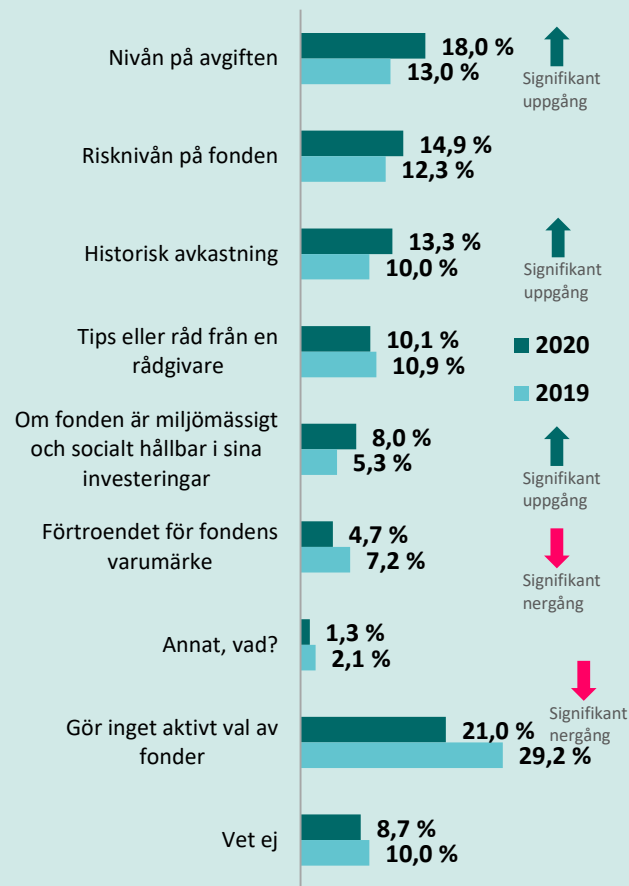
Nivån på avgiften
18,0 %
13,0 %
Signifikant uppgång

Risknivån på fonden
14,9 %
12,3 %

Historisk avkastning
13,3 %
10,0 %
Signifikant uppgång

Tips eller råd från en rådgivare
10,1 %
10,9 %

2020
2019

Om fonden är miljömässigt och socialt hållbar i sina investeringar
8,0 %
5,3 %
Signifikant uppgång

Förtroendet för fondens varumärke
4,7 %
7,2 %
Signifikant nergång

Annat, vad?
1,3 %
2,1 %

Gör inget aktivt val av fonder
21,0 %
29,2 %
Signifikant nergång

Vet ej
8,7 %
10,0 %